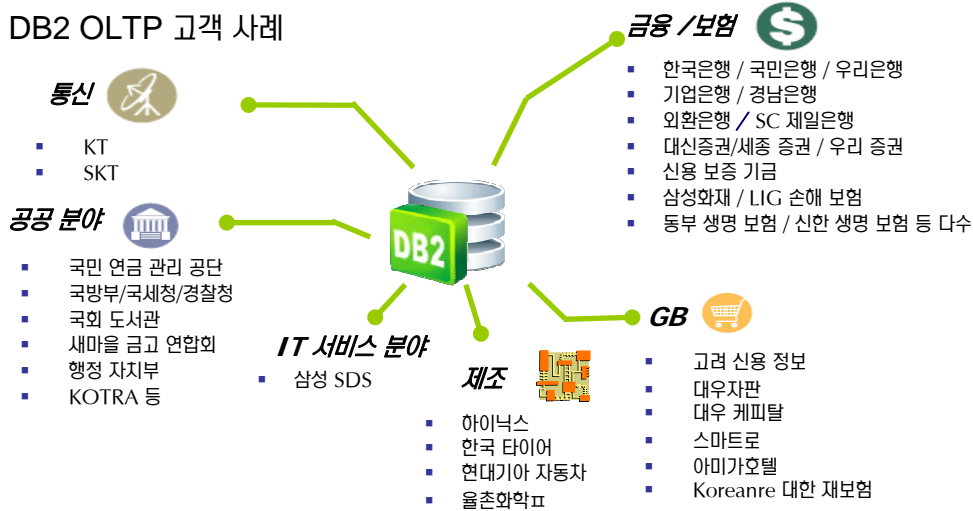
DB2 OLTP 고객 사례

통신
- KT
- SKT

공공 분야
- 국민 연금 관리 공단
- 국방부/국세청/경찰청
- 국회 도서관
- 새마을 금고 연합회
- 행정 자치부
- KOTRA 등

DB2

IT 서비스 분야
- 삼성 SDS

제조
- 하이닉스
- 한국 타이어
- 현대기아 자동차
- 율촌화학ㅍ

금융 /보험
- 한국은행 / 국민은행 / 우리은행
- 기업은행 / 경남은행
- 외환은행 / SC 제일은행
- 대신증권/세종 증권 / 우리 증권
- 신용 보증 기금
- 삼성화재 / LIG 손해 보험
- 동부 생명 보험 / 신한 생명 보험 등 다수

GB
- 고려 신용 정보
- 대우자판
- 대우 케피탈
- 스마트로
- 아미가호텔
- Koreanre 대한 재보험